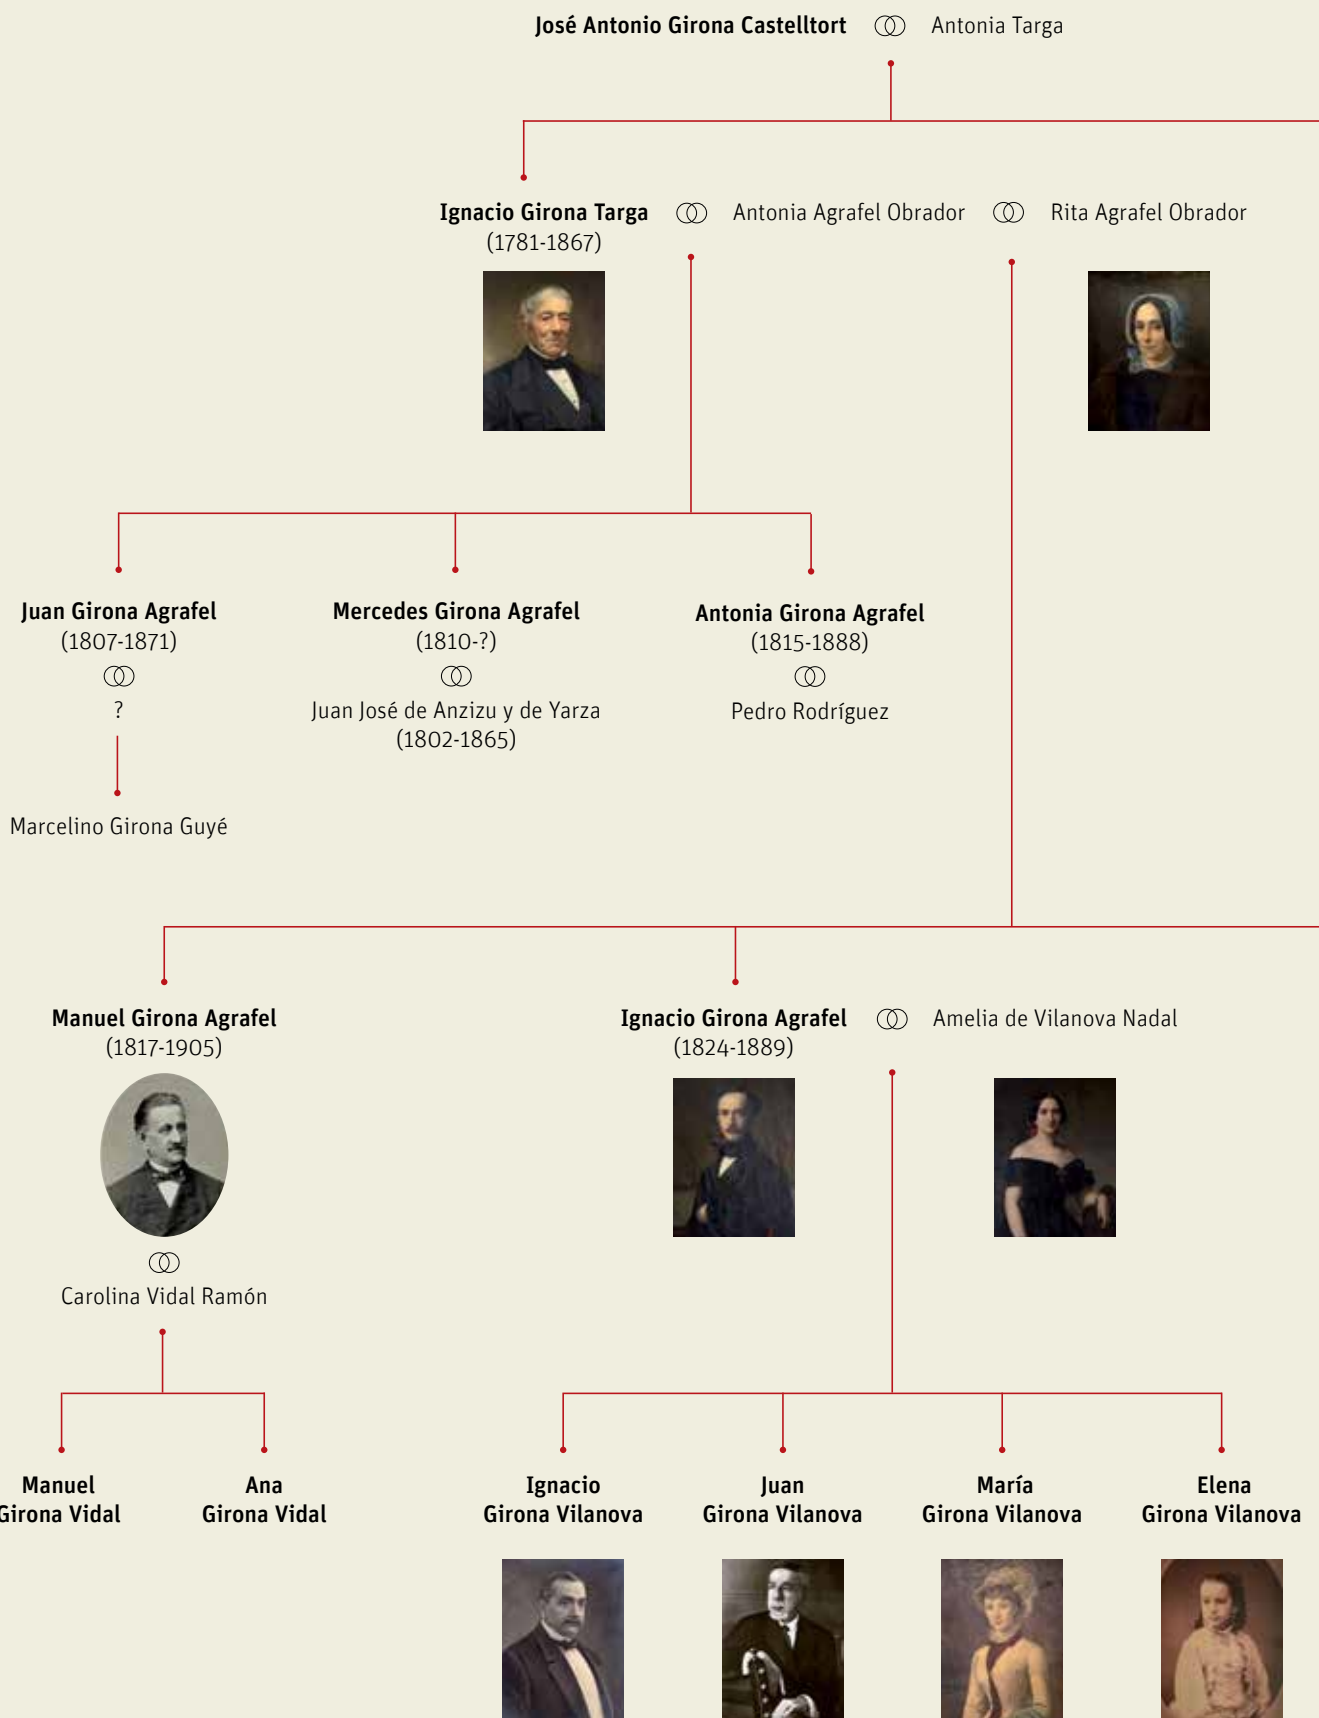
José Antonio Girona Castelltort ⚭ Antonia Targa

Ignacio Girona Targa (1781-1867) ⚭ Antonia Agrafel Obrador ⚭ Rita Agrafel Obrador

Juan Girona Agrafel (1807-1871) ⚭ ?

Marcelino Girona Guyé

Mercedes Girona Agrafel (1810-?) ⚭ Juan José de Anzizu y de Yarza (1802-1865)

Antonia Girona Agrafel (1815-1888) ⚭ Pedro Rodríguez

Manuel Girona Agrafel (1817-1905) ⚭ Carolina Vidal Ramón

Ignacio Girona Agrafel (1824-1889) ⚭ Amelia de Vilanova Nadal

Manuel Girona Vidal

Ana Girona Vidal

Ignacio Girona Vilanova

Juan Girona Vilanova

María Girona Vilanova

Elena Girona Vilanova